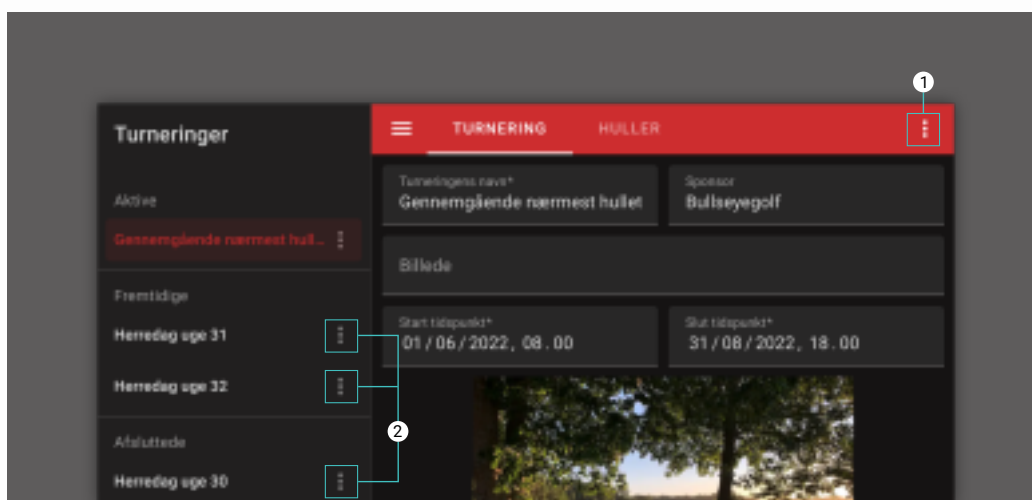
1

Turneringer

TURNERING HULLER

Aktive

Gennemgående nærmest hull...

Fremtidige

Herredag uge 31

Herredag uge 32

Afsluttede

Herredag uge 30

2

Turneringens navn*
Gennemgående nærmest hullet

Sponsor
Bullseyegolf

Billede

Start tidspunkt*
01/06/2022, 08.00

Slut tidspunkt*
31/08/2022, 18.00